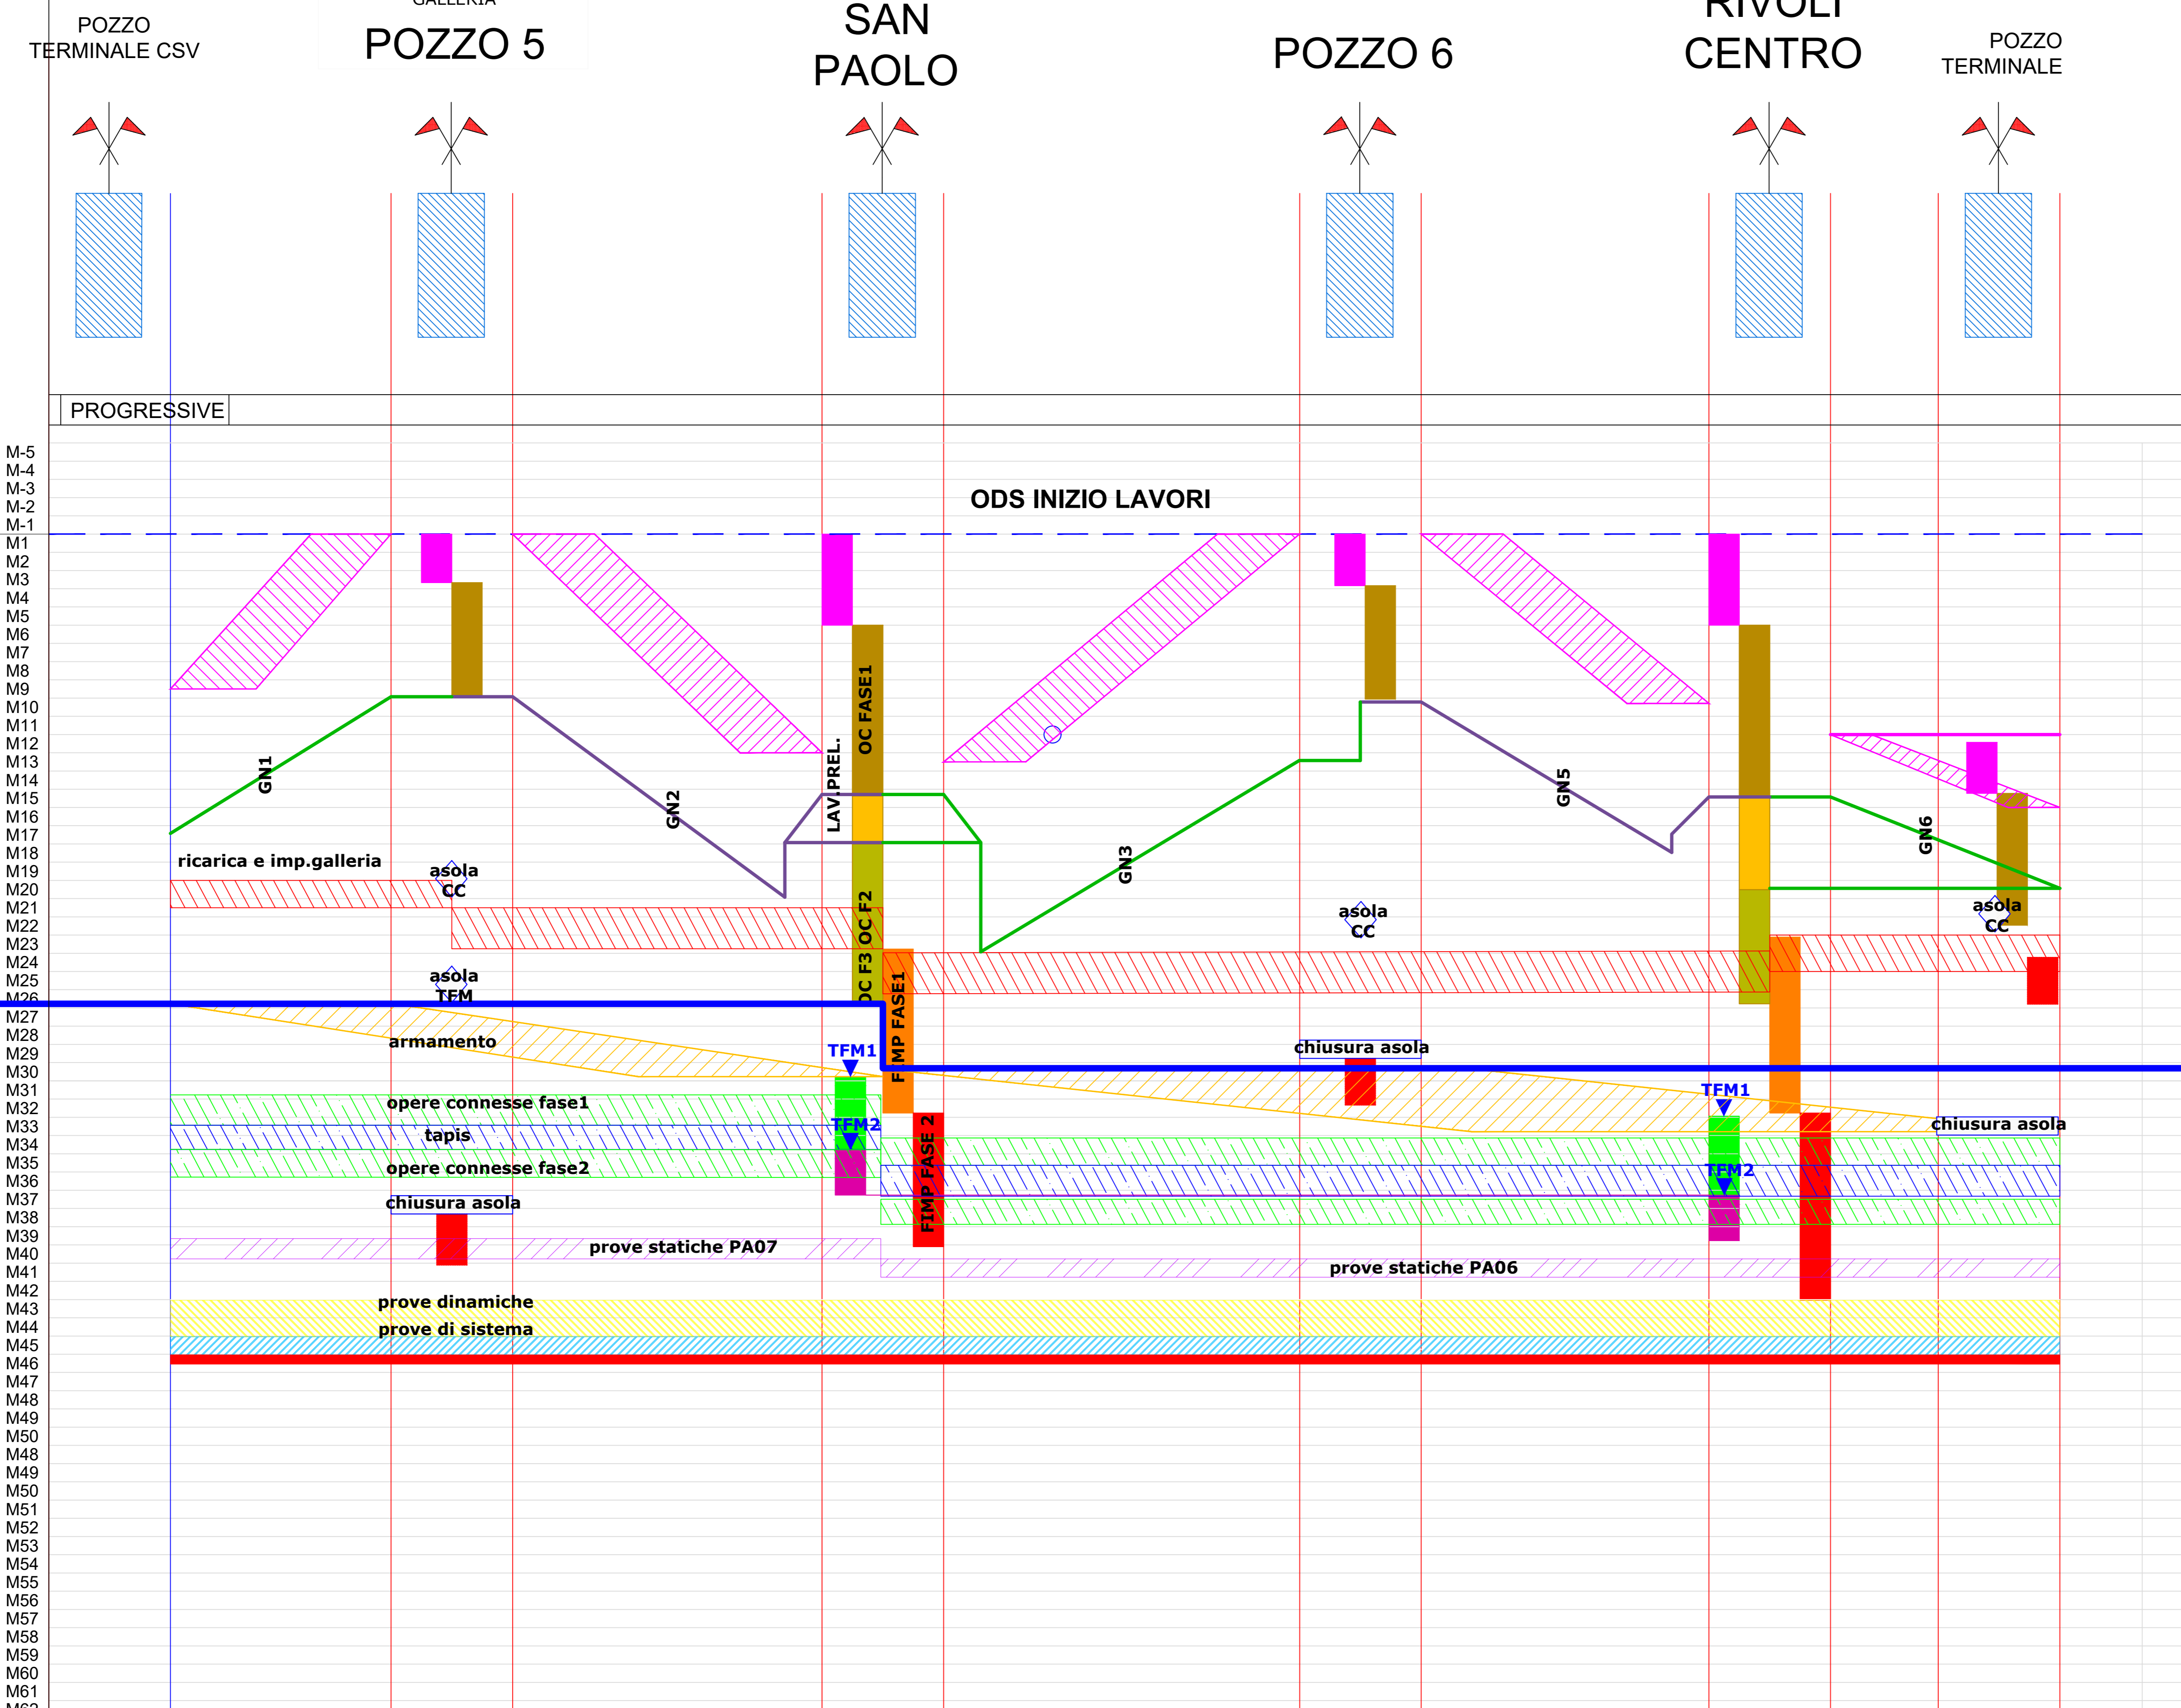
POZZO TERMINALE CSV

GALLERIA
POZZO 5

SAN PAOLO

POZZO 6

RIVOLI
CENTRO

POZZO TERMINALE

PROGRESSIVE

M-5
M-4
M-3
M-2
M-1
M1
M2
M3
M4
M5
M6
M7
M8
M9
M10
M11
M12
M13
M14
M15
M16
M17
M18
M19
M20
M21
M22
M23
M24
M25
M26
M27
M28
M29
M30
M31
M32
M33
M34
M35
M36
M37
M38
M39
M40
M41
M42
M43
M44
M45
M46
M47
M48
M49
M50
M48
M49
M50
M51
M52
M53
M54
M55
M56
M57
M58
M59
M60
M61
M62

ODS INIZIO LAVORI

GN1
GN2
LAV. PREL.
OC FASE1
OC F2
OC F3
GN3
GN5
GN6
FIMP FASE1
FIMP FASE 2

ricarica e imp.galleria
asola CC
asola TFM
asola CC
asola CC
armamento
TFM1
TFM2
TFM1
TFM2
chiusura asola
chiusura asola
opere connesse fase1
tapis
opere connesse fase2
chiusura asola
prove statiche PA07
prove statiche PA06
prove dinamiche
prove di sistema